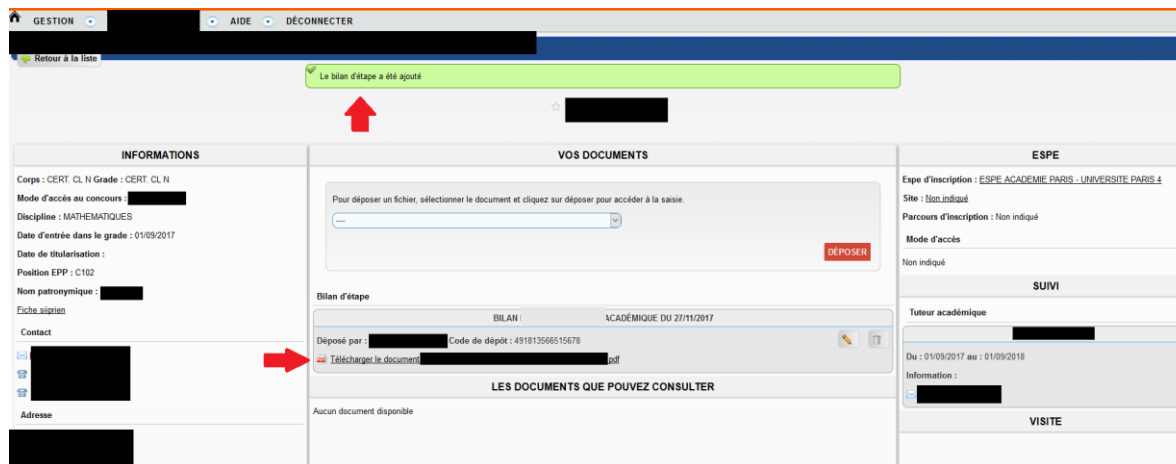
GESTION AIDE DÉCONNECTER

Retour à la liste

Le bilan d'étape a été ajouté

INFORMATIONS

Corps : CERT. CL N Grade : CERT. CL N

Mode d'accès au concours : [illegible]

Discipline : MATHEMATIQUES

Date d'entrée dans le grade : 01/09/2017

Date de titularisation :

Position EPP : C102

Nom patronymique : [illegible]

Fiche siprien

Contact

Adresse

VOS DOCUMENTS

Pour déposer un fichier, sélectionner le document et cliquez sur déposer pour accéder à la saisie.

----

DÉPOSER

Bilan d'étape

BILAN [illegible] ACADÉMIQUE DU 27/11/2017

Déposé par : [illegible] Code de dépôt : 491813566515678

Télécharger le document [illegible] pdf

LES DOCUMENTS QUE POUVEZ CONSULTER

Aucun document disponible

ESPE

Espe d'inscription : ESPE ACADEMIE PARIS - UNIVERSITE PARIS 4

Site : Non indiqué

Parcours d'inscription : Non indiqué

Mode d'accès

Non indiqué

SUIVI

Tuteur académique

Du : 01/09/2017 au : 01/09/2018

Information :

VISITE